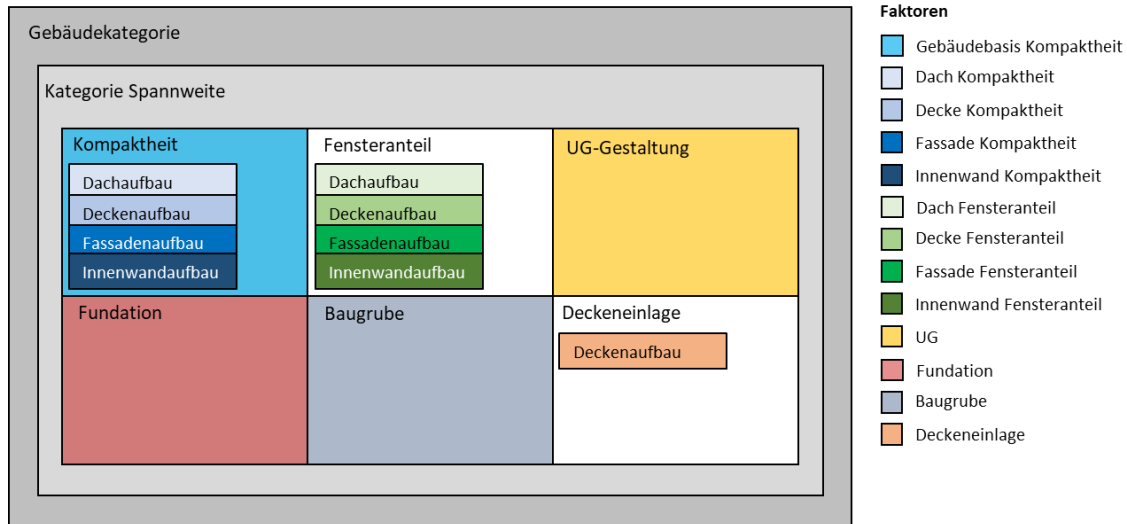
Gebäudekategorie

Kategorie Spannweite

Kompaktheit

Dachaufbau

Deckenaufbau

Fassadenaufbau

Innenwandaufbau

Fensteranteil

Dachaufbau

Deckenaufbau

Fassadenaufbau

Innenwandaufbau

UG-Gestaltung

Fundation

Baugrube

Deckeneinlage

Deckenaufbau

Faktoren

Gebäudebasis Kompaktheit

Dach Kompaktheit

Decke Kompaktheit

Fassade Kompaktheit

Innenwand Kompaktheit

Dach Fensteranteil

Decke Fensteranteil

Fassade Fensteranteil

Innenwand Fensteranteil

UG

Fundation

Baugrube

Deckeneinlage